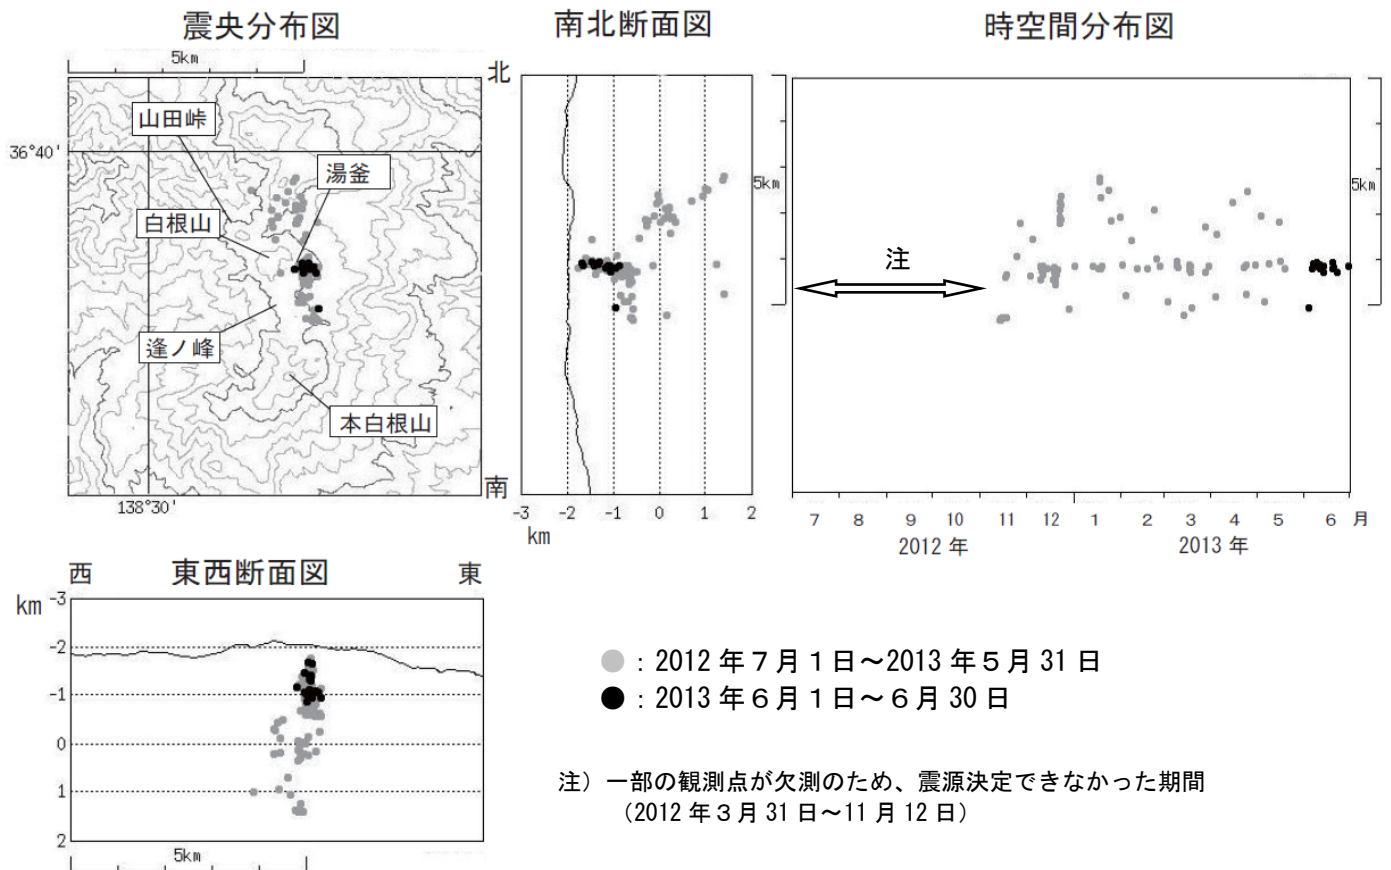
震央分布図

5km

36°40'

山田峠

湯釜

白根山

逢ノ峰

本白根山

138°30'

南北断面図

北

南

-3 -2 -1 0 1 2
km

時空間分布図

5km

5km

注

7 8 9 10 11 12 1 2 3 4 5 6 月
2012 年 2013 年

西 東西断面図 東

km -3
-2
-1
0
1
2

5km

●：2012 年７月１日～2013 年５月 31 日
●：2013 年６月１日～６月 30 日

注）一部の観測点が欠測のため、震源決定できなかった期間
（2012 年３月 31 日～11 月 12 日）